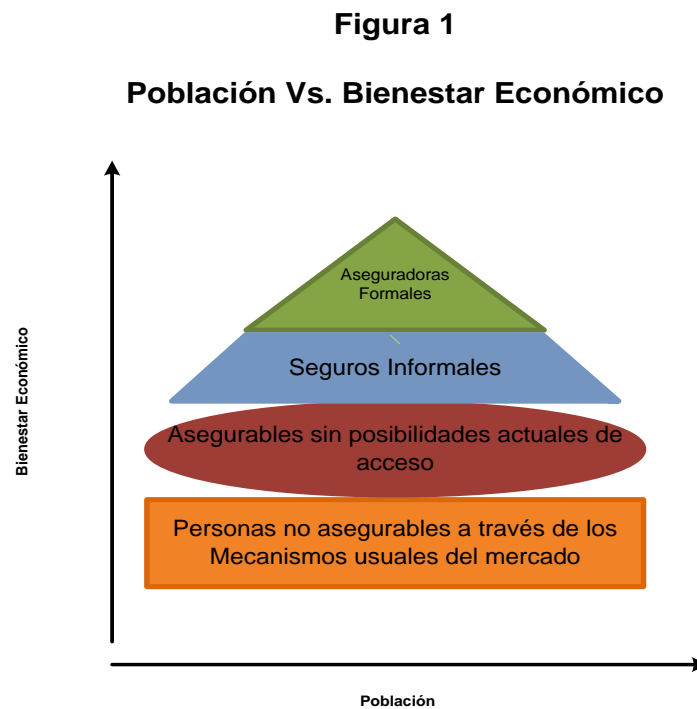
Figura 1

Población Vs. Bienestar Económico

Bienestar Económico

Aseguradoras Formales

Seguros Informales

Asegurables sin posibilidades actuales de acceso

Personas no asegurables a través de los Mecanismos usuales del mercado

Población